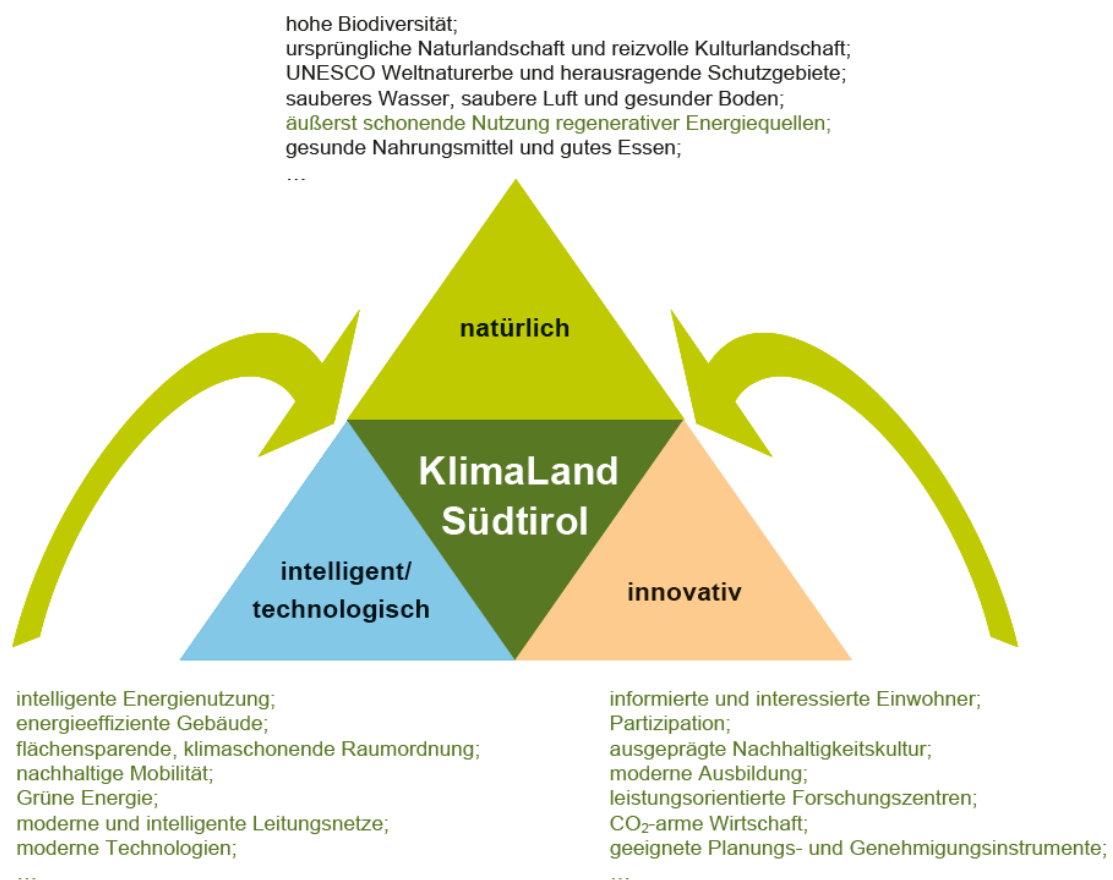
hohe Biodiversität;
ursprüngliche Naturlandschaft und reizvolle Kulturlandschaft;
UNESCO Weltnaturerbe und herausragende Schutzgebiete;
sauberes Wasser, saubere Luft und gesunder Boden;
äußerst schonende Nutzung regenerativer Energiequellen;
gesunde Nahrungsmittel und gutes Essen;
...

natürlich

KlimaLand Südtirol

intelligent/ technologisch

innovativ

intelligente Energienutzung;
energieeffiziente Gebäude;
flächensparende, klimaschonende Raumordnung;
nachhaltige Mobilität;
Grüne Energie;
moderne und intelligente Leitungsnetze;
moderne Technologien;
...

informierte und interessierte Einwohner;
Partizipation;
ausgeprägte Nachhaltigkeitskultur;
moderne Ausbildung;
leistungsorientierte Forschungszentren;
$CO_2$-arme Wirtschaft;
geeignete Planungs- und Genehmigungsinstrumente;
...